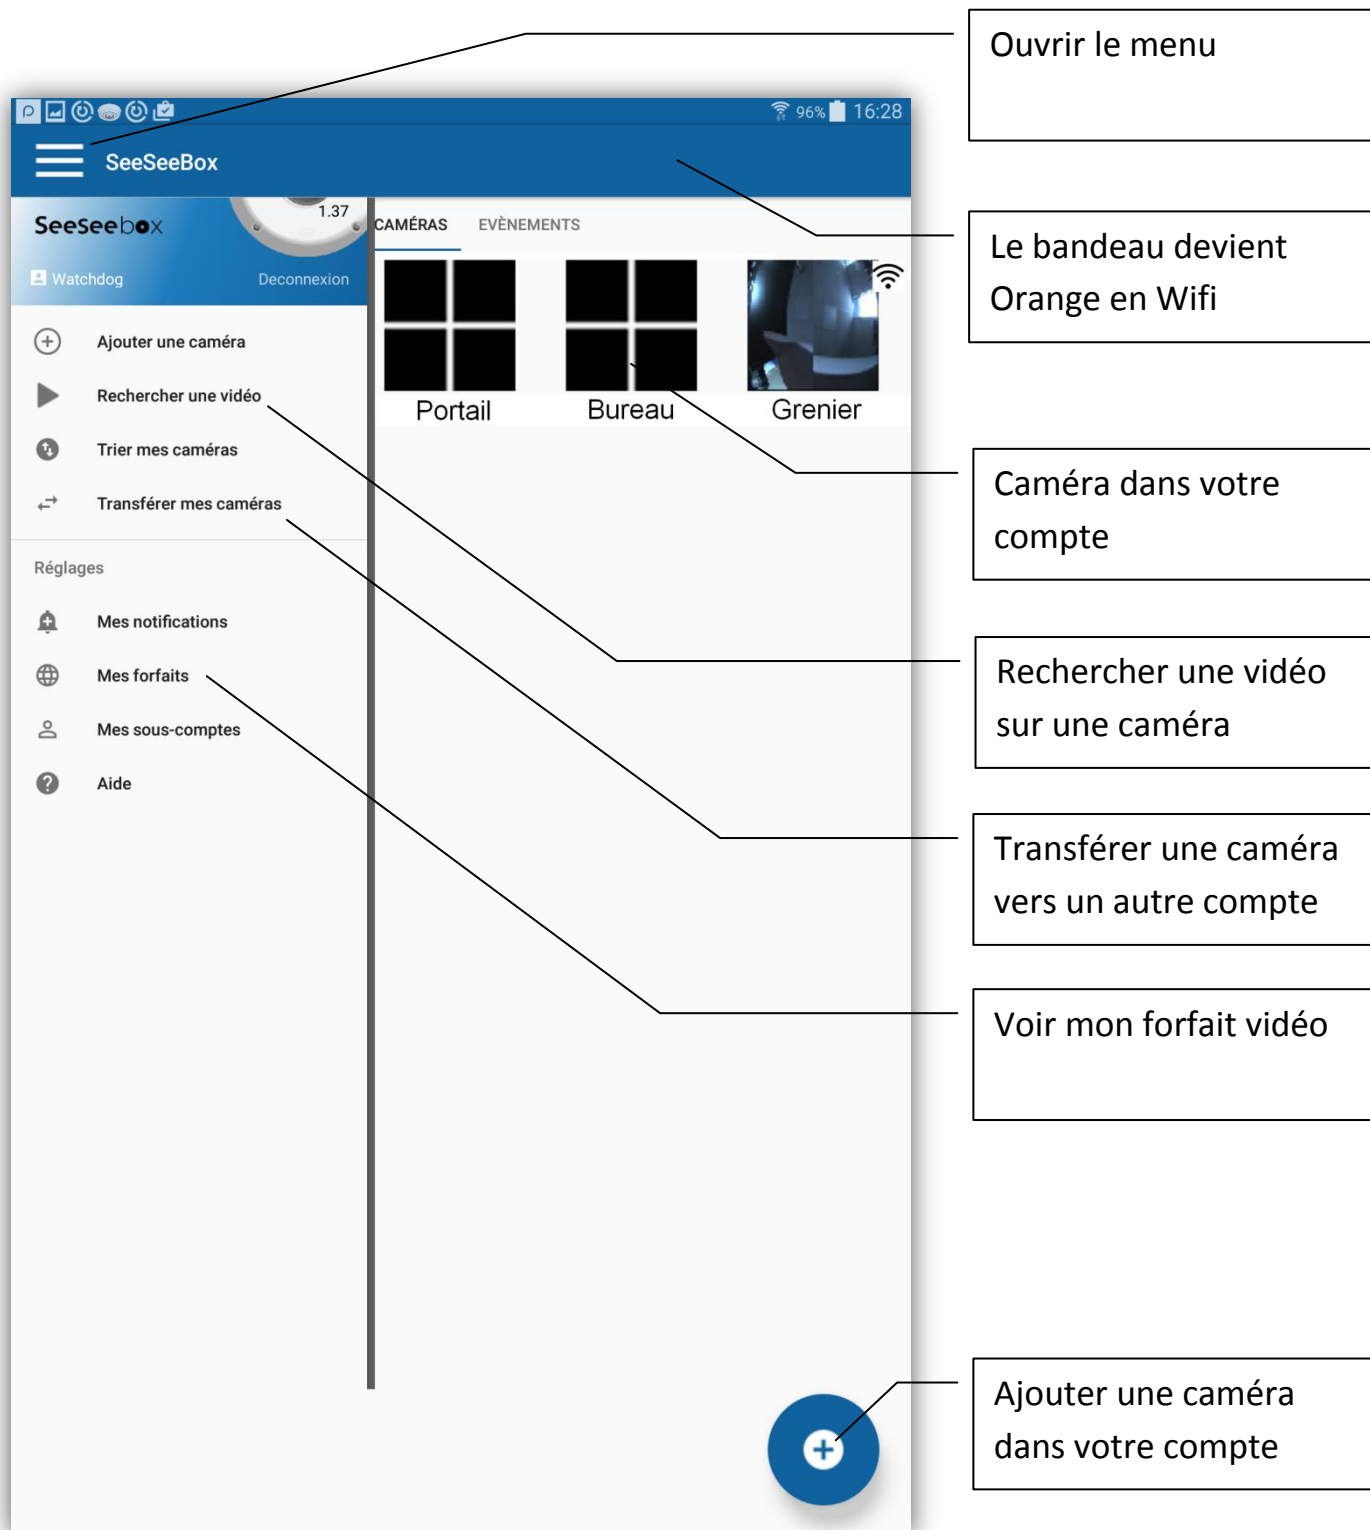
96% 16:28

SeeSeeBox

SeeSeebox 1.37

Watchdog Deconnexion

Ajouter une caméra

Rechercher une vidéo

Trier mes caméras

Transférer mes caméras

Réglages

Mes notifications

Mes forfaits

Mes sous-comptes

Aide

CAMÉRAS EVÈNEMENTS

Portail Bureau Grenier

Ouvrir le menu

Le bandeau devient Orange en Wifi

Caméra dans votre compte

Rechercher une vidéo sur une caméra

Transférer une caméra vers un autre compte

Voir mon forfait vidéo

Ajouter une caméra dans votre compte